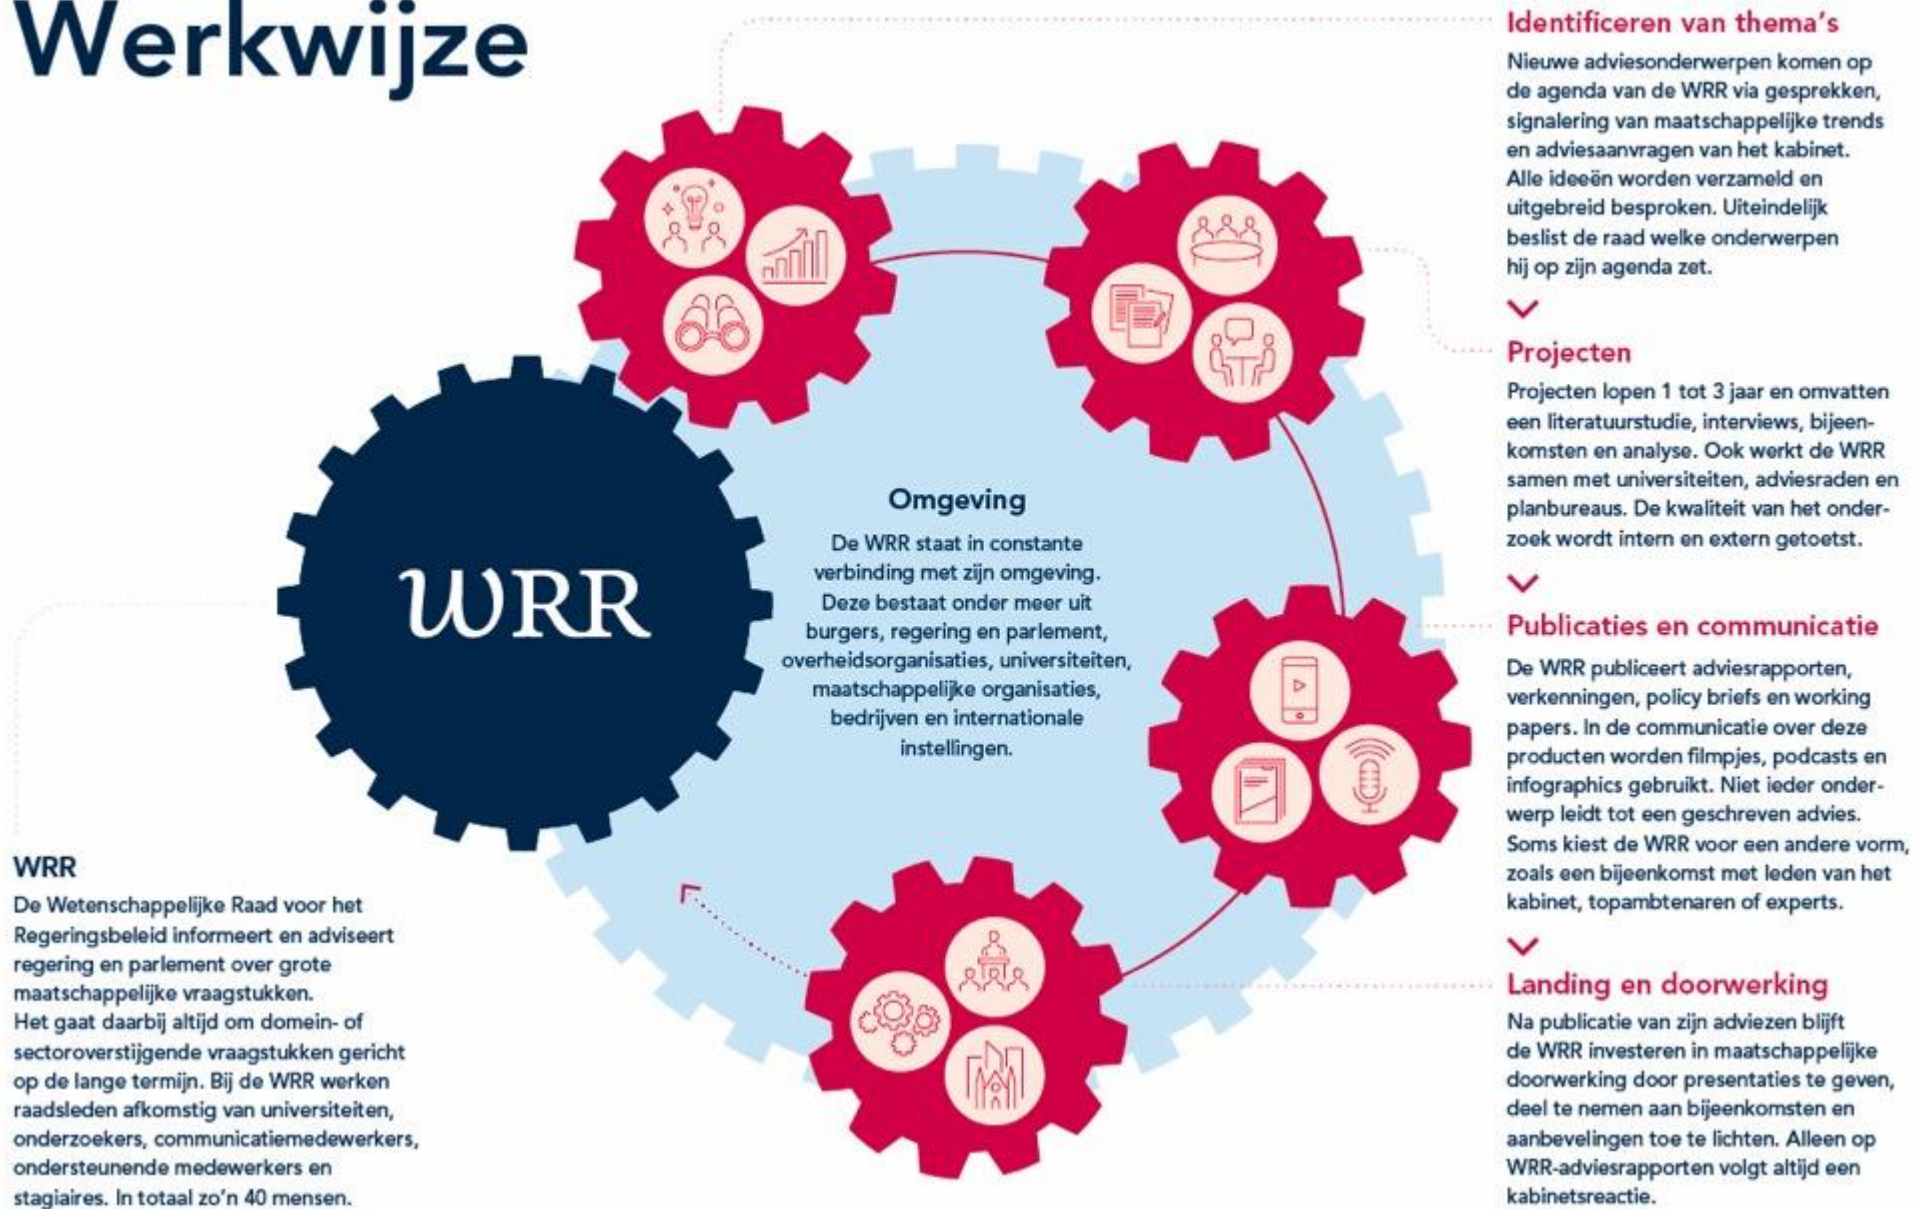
Werkwijze

Identificeren van thema's

Nieuwe adviesonderwerpen komen op de agenda van de WRR via gesprekken, signalering van maatschappelijke trends en adviesaanvragen van het kabinet. Alle ideeën worden verzameld en uitgebreid besproken. Uiteindelijk beslist de raad welke onderwerpen hij op zijn agenda zet.

Projecten

Projecten lopen 1 tot 3 jaar en omvatten een literatuurstudie, interviews, bijeenkomsten en analyse. Ook werkt de WRR samen met universiteiten, adviesraden en planbureaus. De kwaliteit van het onderzoek wordt intern en extern getoetst.

Publicaties en communicatie

De WRR publiceert adviesrapporten, verkenningen, policy briefs en working papers. In de communicatie over deze producten worden filmpjes, podcasts en infographics gebruikt. Niet ieder onderwerp leidt tot een geschreven advies. Soms kiest de WRR voor een andere vorm, zoals een bijeenkomst met leden van het kabinet, topambtenaren of experts.

Landing en doorwerking

Na publicatie van zijn adviezen blijft de WRR investeren in maatschappelijke doorwerking door presentaties te geven, deel te nemen aan bijeenkomsten en aanbevelingen toe te lichten. Alleen op WRR-adviesrapporten volgt altijd een kabinetsreactie.

Omgeving

De WRR staat in constante verbinding met zijn omgeving. Deze bestaat onder meer uit burgers, regering en parlement, overheidsorganisaties, universiteiten, maatschappelijke organisaties, bedrijven en internationale instellingen.

WRR

WRR

De Wetenschappelijke Raad voor het Regeringsbeleid informeert en adviseert regering en parlement over grote maatschappelijke vraagstukken.
Het gaat daarbij altijd om domein- of sectoroverstijgende vraagstukken gericht op de lange termijn. Bij de WRR werken raadsleden afkomstig van universiteiten, onderzoekers, communicatiemedewerkers, ondersteunende medewerkers en stagiaires. In totaal zo'n 40 mensen.